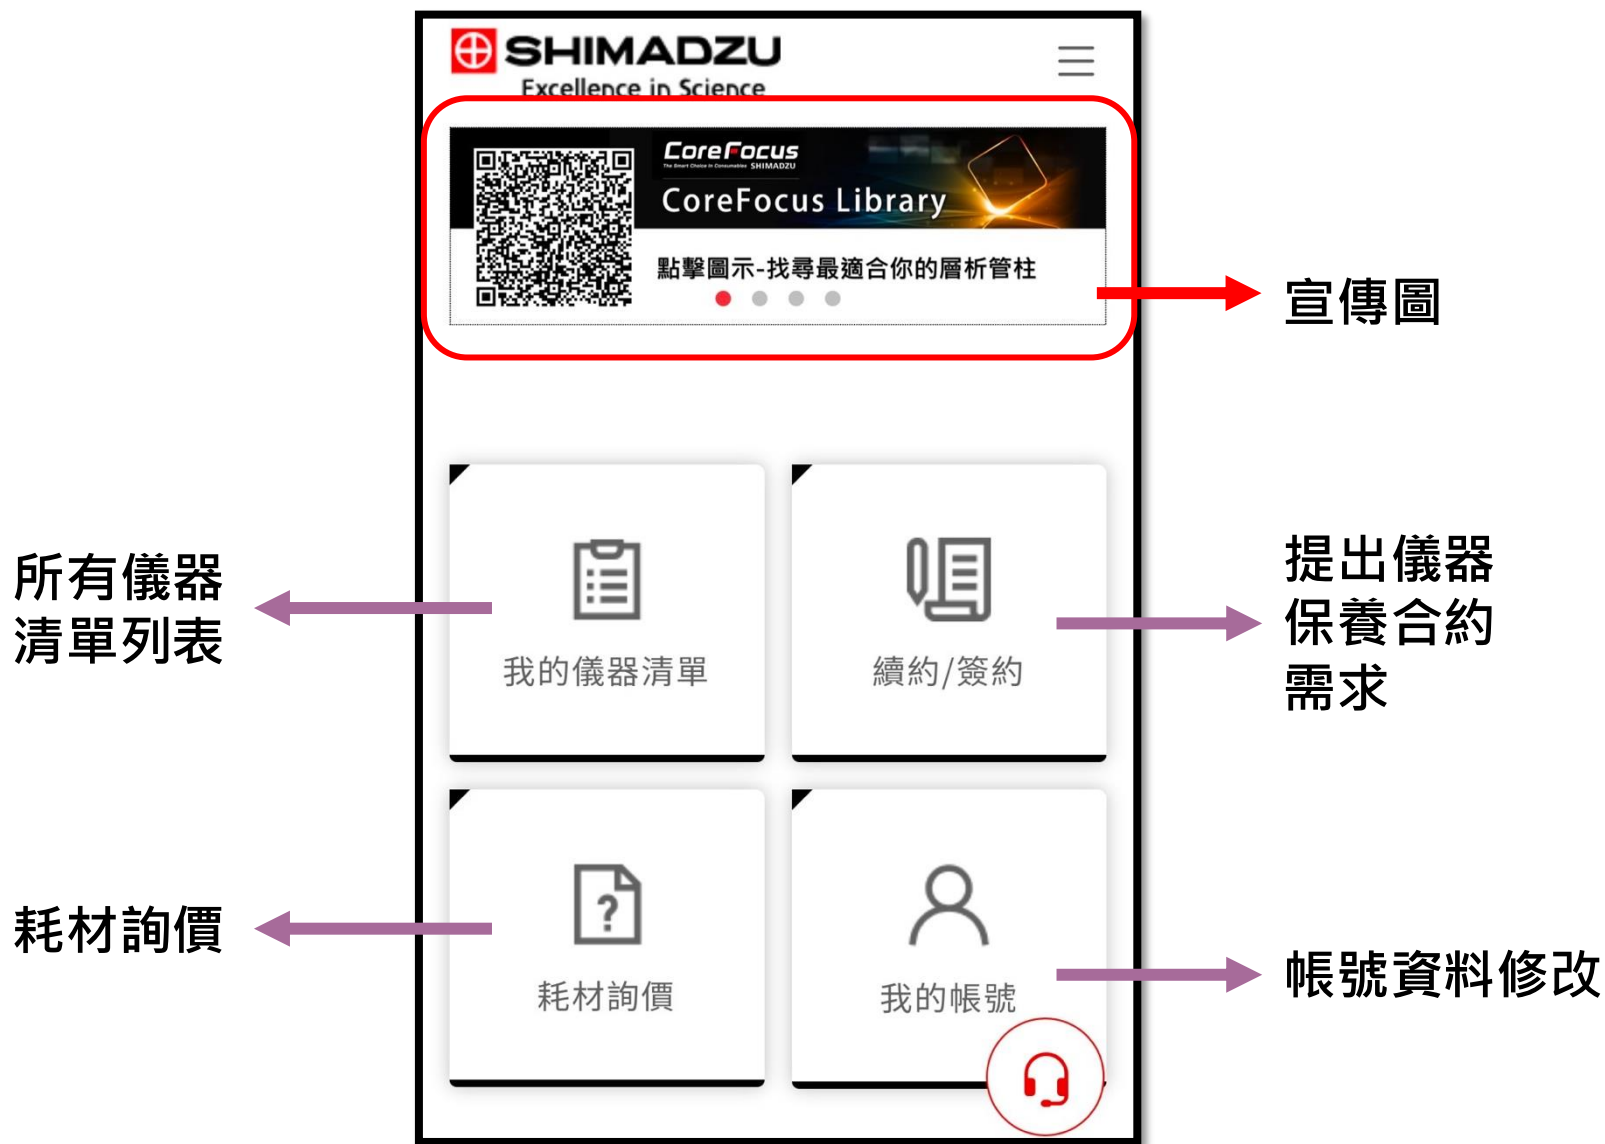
SHIMADZU
Excellence in Science

CoreFocus
The Smart Choice in Consumables SHIMADZU
CoreFocus Library
點擊圖示-找尋最適合你的層析管柱

宣傳圖

所有儀器
清單列表

我的儀器清單

續約/簽約

提出儀器
保養合約
需求

耗材詢價

耗材詢價

我的帳號

帳號資料修改